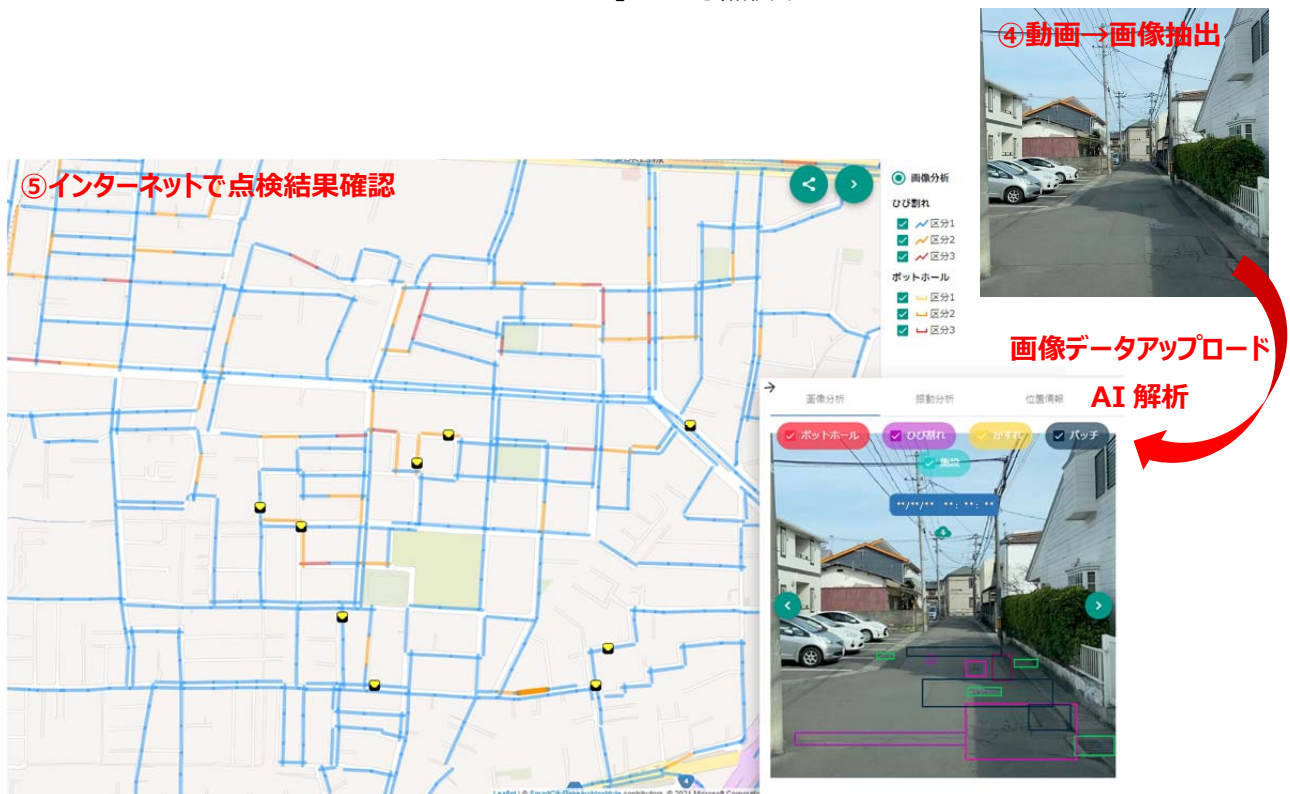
④動画→画像抽出

⑤インターネットで点検結果確認

画像分析
ひび割れ
区分1
区分2
区分3
ポットホール
区分1
区分2
区分3

画像データアップロード
AI 解析

画像分析
振動分析
位置情報
ポットホール
ひび割れ
かすれ
パッチ
施設
**/**/** **:**:**

Leaflet | © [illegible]